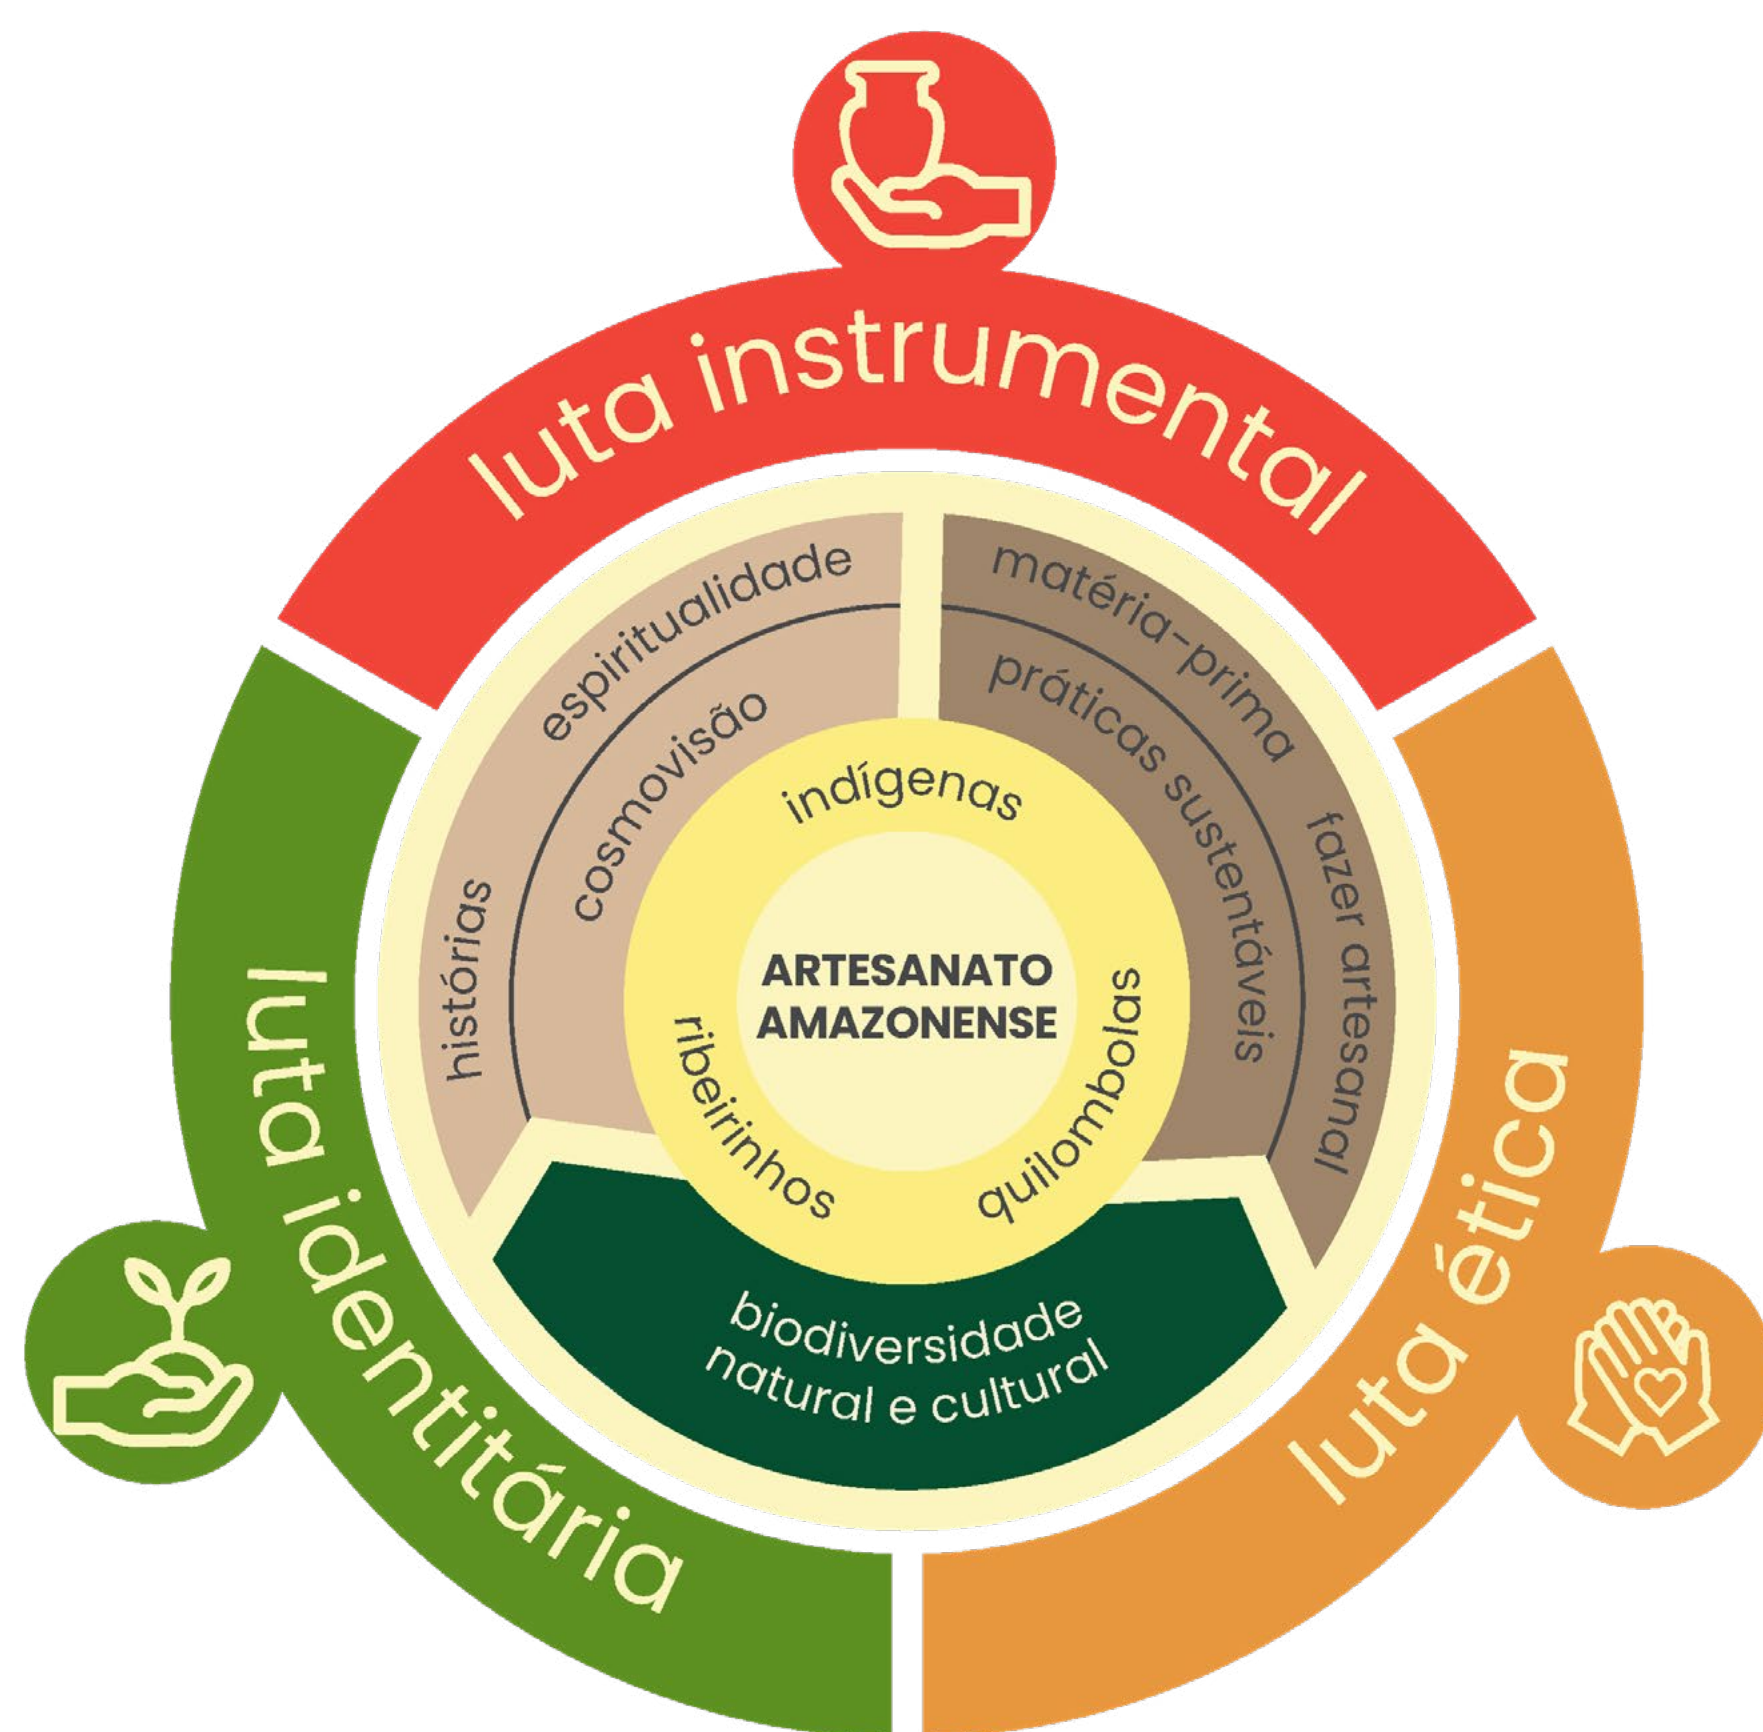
luta instrumental

espiritualidade

cosmovisão

histórias

matéria-prima

práticas sustentáveis

fazer artesanal

indígenas

ARTESANATO AMAZONENSE

ribeirinhos

quilombolas

biodiversidade natural e cultural

luta identitária

luta ética